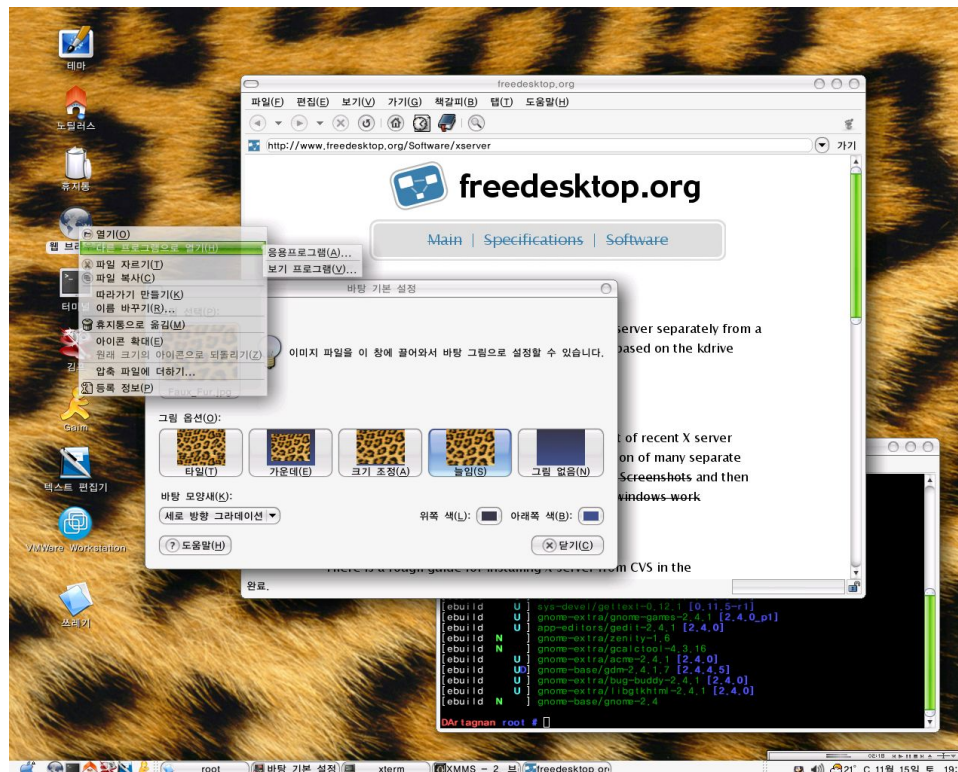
테마

도움말

휴지통

웹 브라우저

터미널

Gaim

텍스트 편집기

VMWare Workstation

쓰레기

열기(O)

다른 프로그램으로 열기(H)

응용프로그램(A)...

보기 프로그램(V)...

파일 자르기(T)

파일 복사(C)

따라가기 만들기(K)

이름 바꾸기(R)...

휴지통으로 옮김(M)

아이콘 확대(E)

원래 크기의 아이콘으로 되돌리기(Z)

압축 파일에 더하기...

등록 정보(P)

freedesktop.org

파일(F) 편집(E) 보기(V) 가기(G) 책갈피(B) 탭(T) 도움말(H)

http://www.freedesktop.org/Software/xserver

가기

freedesktop.org

Main | Specifications | Software

server separately from a

based on the kdrive

t of recent X server

on of many separate

Screenshots and then

windows work

There is a rough guide for installing X server from CVS in the

완료.

바탕 기본 설정

이미지 파일을 이 창에 끌어와서 바탕 그림으로 설정할 수 있습니다.

그림 옵션(O):

타일(T)

가운데(E)

크기 조정(A)

늘임(S)

그림 없음(N)

바탕 모양새(K):

세로 방향 그라데이션

위쪽 색(L):

아래쪽 색(B):

도움말(H)

닫기(C)

[ebuild U ] sys-devel/gettext-0.12.1 [0.11.5-r1]
[ebuild U ] gnome-extra/gnome-games-2.4.1 [2.4.0_p1]
[ebuild U ] app-editors/gedit-2.4.1 [2.4.0]
[ebuild N ] gnome-extra/zenity-1.6
[ebuild N ] gnome-extra/gcalctool-4.3.16
[ebuild U ] gnome-extra/acme-2.4.1 [2.4.0]
[ebuild UD] gnome-base/gdm-2.4.1.7 [2.4.4.5]
[ebuild U ] gnome-extra/bug-buddy-2.4.1 [2.4.0]
[ebuild U ] gnome-extra/libgtkhtml-2.4.1 [2.4.0]
[ebuild N ] gnome-base/gnome-2.4

DArtagnan root # 

root | 바탕 기본 설정 | xterm | XMMS - 2. 브 | freedesktop.or

21° C 11월 15일 토 19: